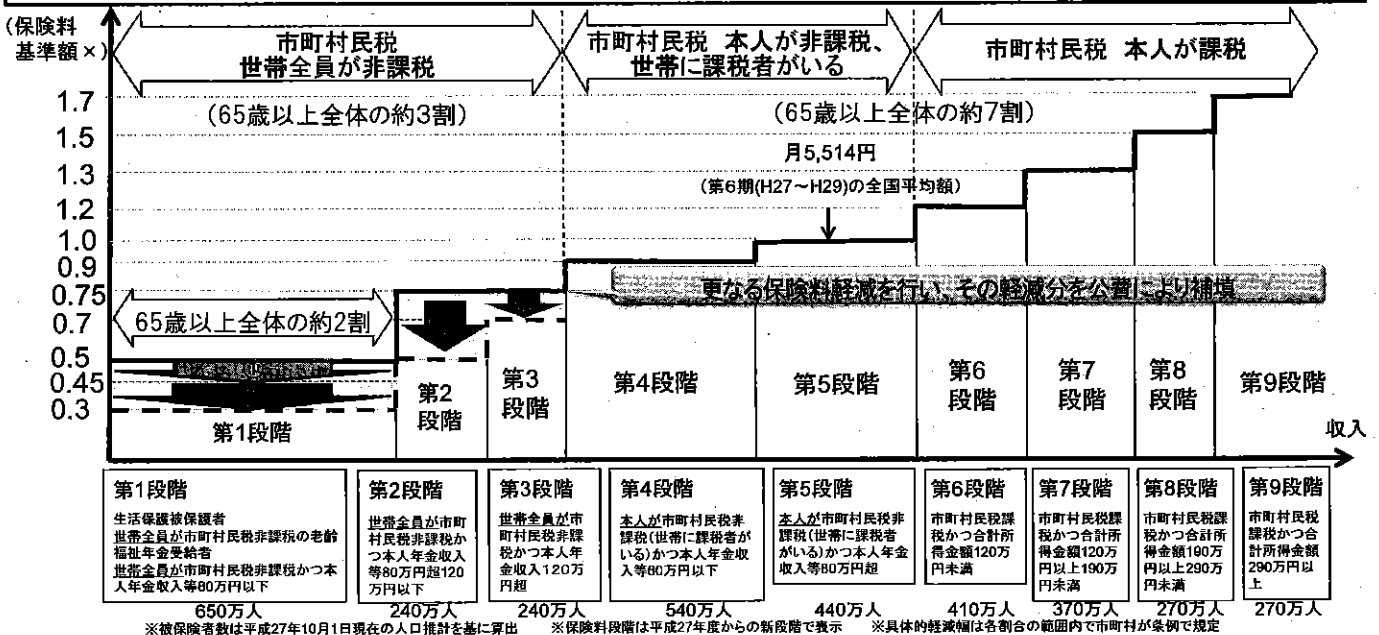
(保険料基準額×)

市町村民税 世帯全員が非課税

市町村民税 本人が非課税、世帯に課税者がいる

市町村民税 本人が課税

(65歳以上全体の約3割)

(65歳以上全体の約7割)

月5,514円

(第6期(H27～H29)の全国平均額)

1.7
1.5
1.3
1.2
1.0
0.9
0.75
0.7
0.5
0.45
0.3

更なる保険料軽減を行い、その軽減分を公費により補填

65歳以上全体の約2割

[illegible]

第1段階

第2段階

第3段階

第4段階

第5段階

第6段階

第7段階

第8段階

第9段階

収入

| 第1段階 | 第2段階 | 第3段階 | 第4段階 | 第5段階 | 第6段階 | 第7段階 | 第8段階 | 第9段階 |
|---|---|---|---|---|---|---|---|---|
| 生活保護被保護者 世帯全員が市町村民税非課税の老齢福祉年金受給者 世帯全員が市町村民税非課税かつ本人年金収入等80万円以下 | 世帯全員が市町村民税非課税かつ本人年金収入等80万円超120万円以下 | 世帯全員が市町村民税非課税かつ本人年金収入120万円超 | 本人が市町村民税非課税(世帯に課税者がいる)かつ本人年金収入等80万円以下 | 本人が市町村民税非課税(世帯に課税者がいる)かつ本人年金収入等80万円超 | 市町村民税課税かつ合計所得金額120万円未満 | 市町村民税課税かつ合計所得金額120万円以上190万円未満 | 市町村民税課税かつ合計所得金額190万円以上290万円未満 | 市町村民税課税かつ合計所得金額290万円以上 |
| 650万人 | 240万人 | 240万人 | 540万人 | 440万人 | 410万人 | 370万人 | 270万人 | 270万人 |

※被保険者数は平成27年10月1日現在の人口推計を基に算出　※保険料段階は平成27年度からの新段階で表示　※具体的軽減幅は各割合の範囲内で市町村が条例で規定